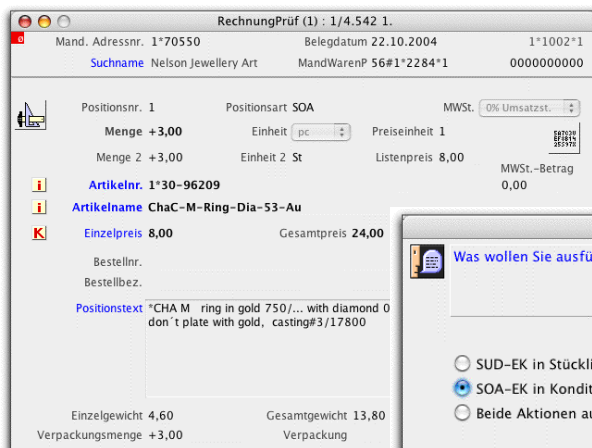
RechnungPrüf (1) : 1/4.542 1.

Mand. Adressnr. 1*70550 Belegdatum 22.10.2004 1*1002*1

Suchname Nelson Jewellery Art MandWarenP 56#1*2284*1 0000000000

Positionsnr. 1 Positionsart SOA MWSt. 0% Umsatzst.

Menge +3,00 Einheit pc Preiseinheit 1

Menge 2 +3,00 Einheit 2 St Listenpreis 8,00

MWSt.-Betrag 0,00

i Artikelnr. 1*30-96209

i Artikelname ChaC-M-Ring-Dia-53-Au

K Einzelpreis 8,00 Gesamtpreis 24,00

Bestellnr.

Bestellbez.

Positionstext *CHA M ring in gold 750/... with diamond 0 don´t plate with gold, casting#3/17800

Einzelgewicht 4,60 Gesamtgewicht 13,80

Verpackungsmenge +3,00 Verpackung

Was wollen Sie ausfü

SUD-EK in Stückli

SOA-EK in Kondit

Beide Aktionen au